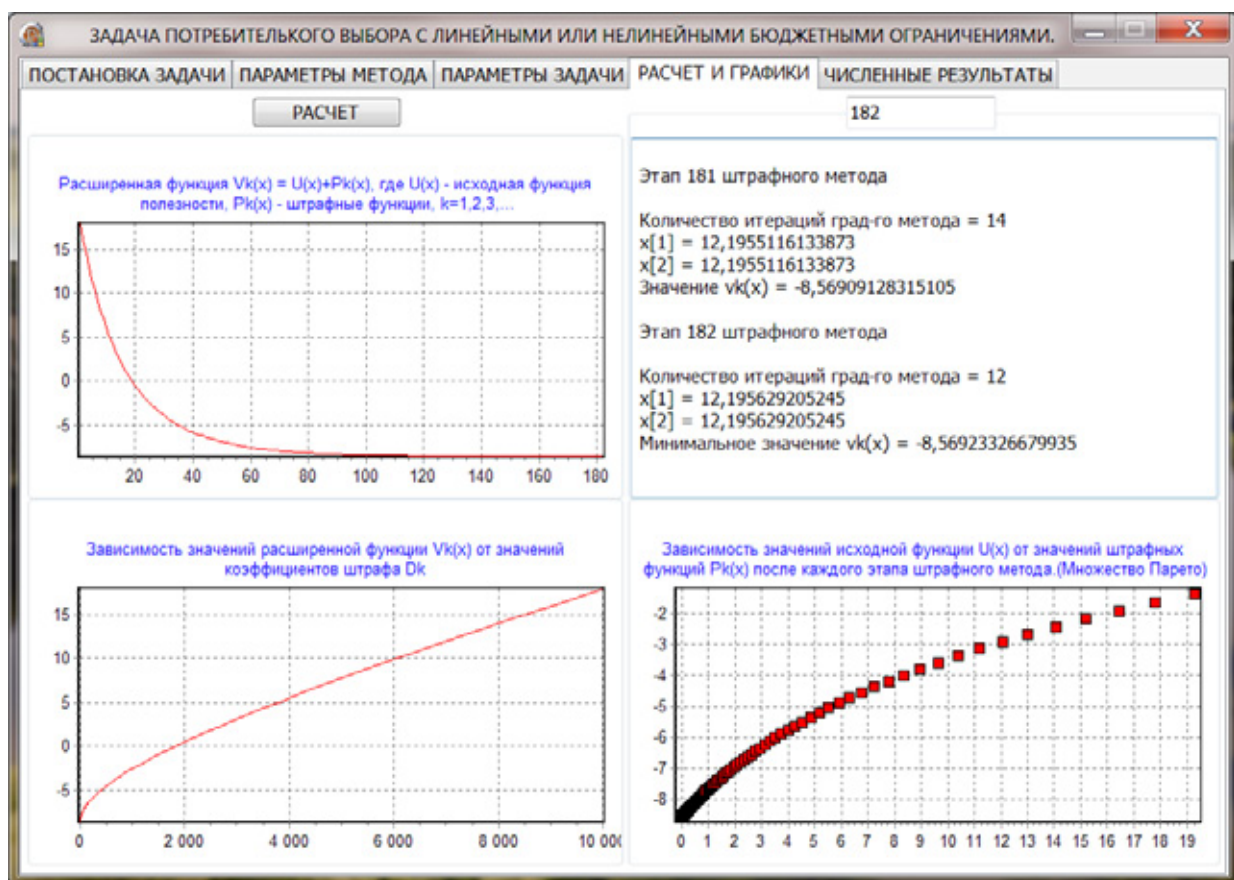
ЗАДАЧА ПОТРЕБИТЕЛЬКОГО ВЫБОРА С ЛИНЕЙНЫМИ ИЛИ НЕЛИНЕЙНЫМИ БЮДЖЕТНЫМИ ОГРАНИЧЕНИЯМИ.

ПОСТАНОВКА ЗАДАЧИ | ПАРАМЕТРЫ МЕТОДА | ПАРАМЕТРЫ ЗАДАЧИ | РАСЧЕТ И ГРАФИКИ | ЧИСЛЕННЫЕ РЕЗУЛЬТАТЫ

РАСЧЕТ

182

Расширенная функция Vk(x) = U(x)+Pk(x), где U(x) - исходная функция полезности, Pk(x) - штрафные функции, k=1,2,3,...

15
10
5
0
-5
20 40 60 80 100 120 140 160 180

Этап 181 штрафного метода

Количество итераций град-го метода = 14
x[1] = 12,1955116133873
x[2] = 12,1955116133873
Значение vk(x) = -8,56909128315105

Этап 182 штрафного метода

Количество итераций град-го метода = 12
x[1] = 12,195629205245
x[2] = 12,195629205245
Минимальное значение vk(x) = -8,56923326679935

Зависимость значений расширенной функции Vk(x) от значений коэффициентов штрафа Dk

15
10
5
0
-5
0 2 000 4 000 6 000 8 000 10 000

Зависимость значений исходной функции U(x) от значений штрафных функций Pk(x) после каждого этапа штрафного метода.(Множество Парето)

-2
-3
-4
-5
-6
-7
-8
0 1 2 3 4 5 6 7 8 9 10 11 12 13 14 15 16 17 18 19